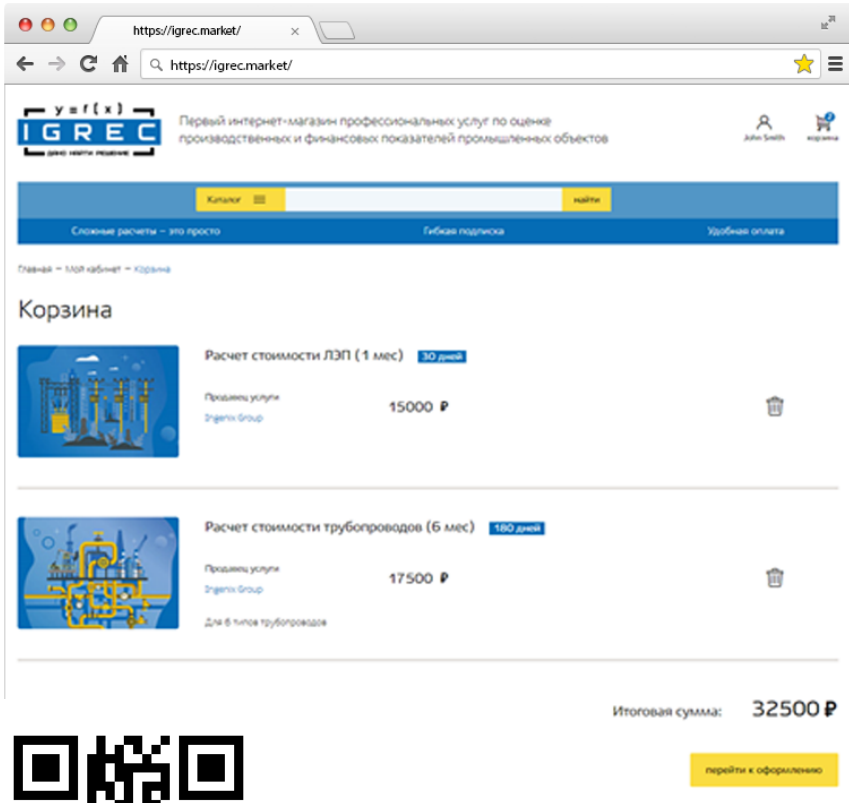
https://igrec.market/

https://igrec.market/

y=f(x)
IGREC
дано найти решение

Первый интернет-магазин профессиональных услуг по оценке производственных и финансовых показателей промышленных объектов

John Smith

корзина

Каталог

найти

Сложные расчеты – это просто

Гибкая подписка

Удобная оплата

Главная — Мой кабинет — Корзина

Корзина

Расчет стоимости ЛЭП (1 мес)

30 дней

Продавец услуги

Ingenix Group

15000 ₽

Расчет стоимости трубопроводов (6 мес)

180 дней

Продавец услуги

Ingenix Group

17500 ₽

Для 6 типов трубопроводов

Итоговая сумма:

32500 ₽

перейти к оформлению